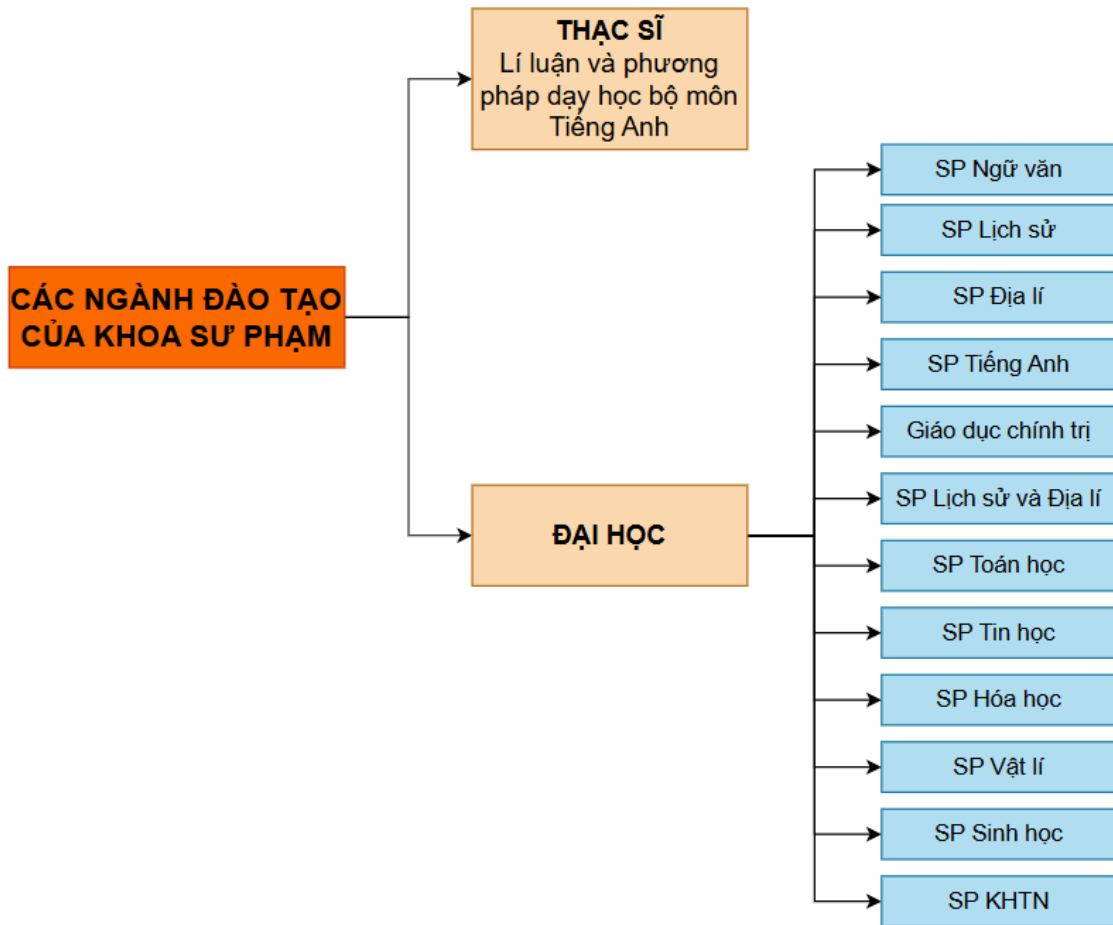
CÁC NGÀNH ĐÀO TẠO CỦA KHOA SƯ PHẠM

THẠC SĨ
Lí luận và phương pháp dạy học bộ môn Tiếng Anh

ĐẠI HỌC

SP Ngữ văn
SP Lịch sử
SP Địa lí
SP Tiếng Anh
Giáo dục chính trị
SP Lịch sử và Địa lí
SP Toán học
SP Tin học
SP Hóa học
SP Vật lí
SP Sinh học
SP KHTN